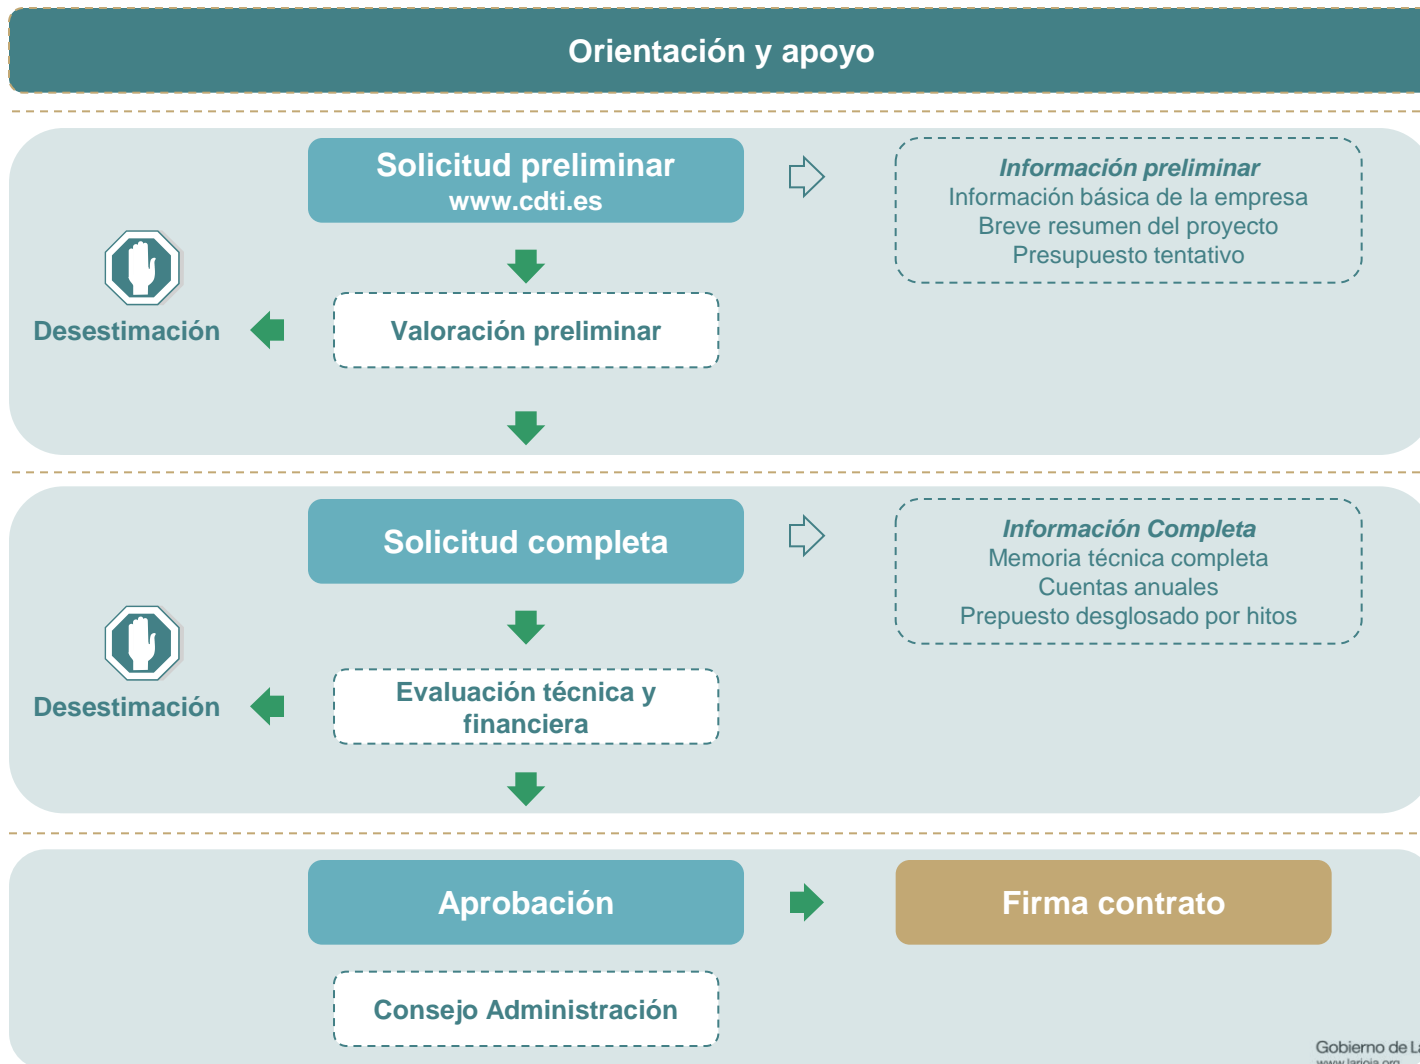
Orientación y apoyo

Solicitud preliminar
www.cdti.es

Información preliminar
Información básica de la empresa
Breve resumen del proyecto
Presupuesto tentativo

Desestimación

Valoración preliminar

Solicitud completa

Información Completa
Memoria técnica completa
Cuentas anuales
Prepuesto desglosado por hitos

Desestimación

Evaluación técnica y financiera

Aprobación

Firma contrato

Consejo Administración

Gobierno de La
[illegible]